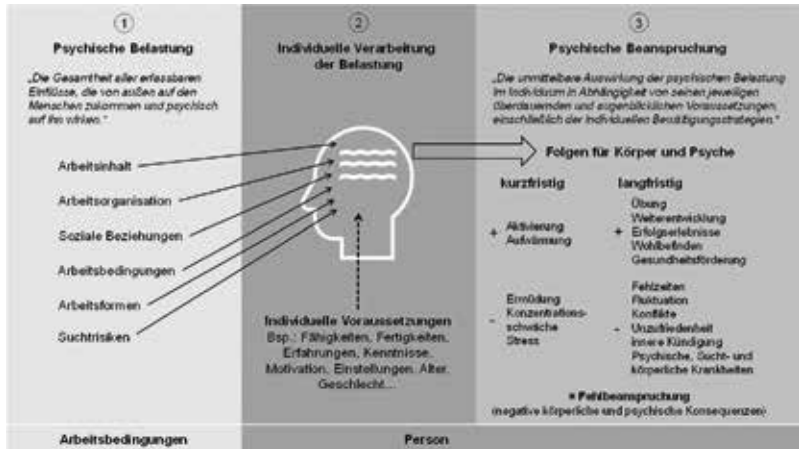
①
Psychische Belastung

„Die Gesamtheit aller erfassbaren Einflüsse, die von außen auf den Menschen zukommen und psychisch auf ihn wirken."

Arbeitsinhalt
Arbeitsorganisation
Soziale Beziehungen
Arbeitsbedingungen
Arbeitsformen
Suchtrisiken

②
Individuelle Verarbeitung der Belastung

Individuelle Voraussetzungen
Bsp.: Fähigkeiten, Fertigkeiten, Erfahrungen, Kenntnisse, Motivation, Einstellungen, Alter, Geschlecht...

③
Psychische Beanspruchung

„Die unmittelbare Auswirkung der psychischen Belastung im Individuum in Abhängigkeit von seinen jeweiligen überdauernden und augenblicklichen Voraussetzungen, einschließlich der individuellen Bewältigungsstrategien."

Folgen für Körper und Psyche

kurzfristig
+ Aktivierung Aufwärmung
- Ermüdung Konzentrationsschwäche Stress

langfristig
+ Übung Weiterentwicklung Erfolgserlebnisse Wohlbefinden Gesundheitsförderung
- Fehlzeiten Fluktuation Konflikte Unzufriedenheit Innere Kündigung Psychische, Sucht- und körperliche Krankheiten

= Fehlbeanspruchung
(negative körperliche und psychische Konsequenzen)

Arbeitsbedingungen
Person